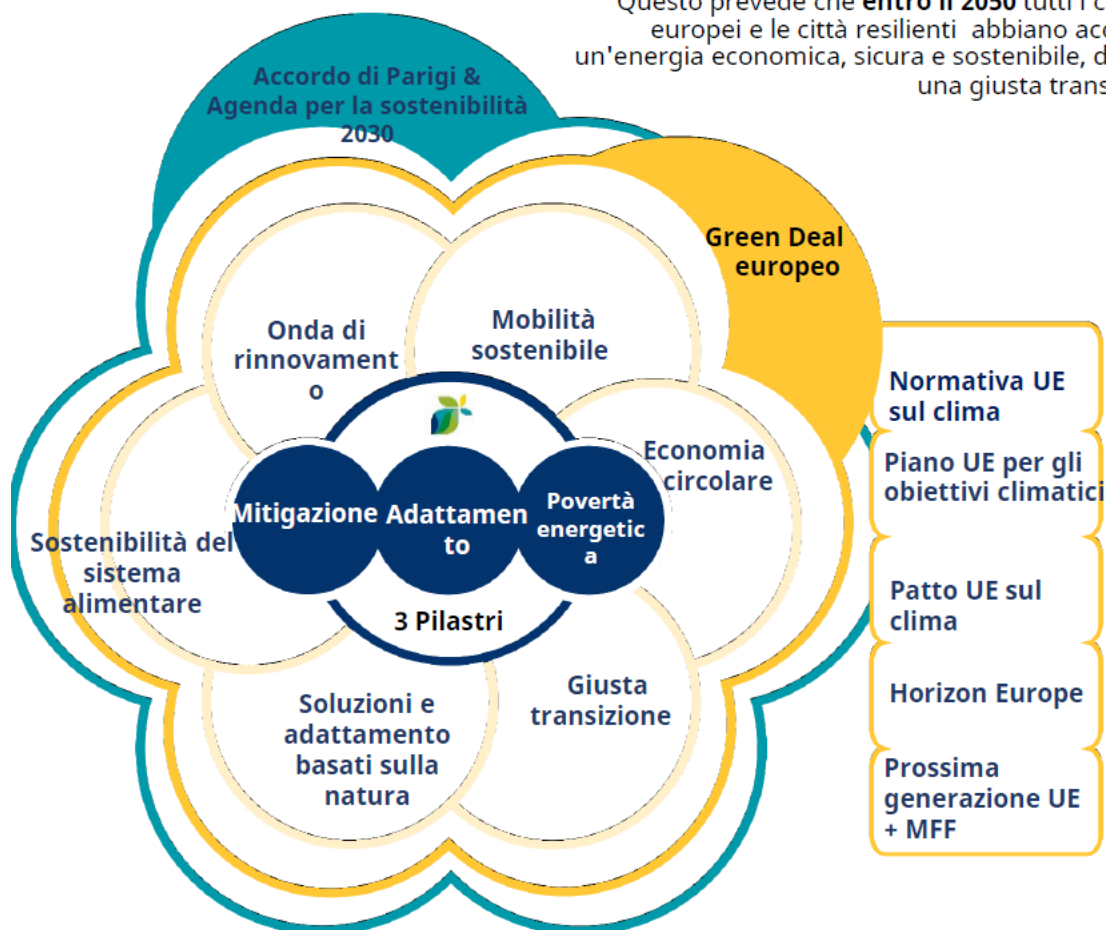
Questo prevede che **entro il 2050** tutti i c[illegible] europei e le città resilienti abbiano acc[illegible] un'energia economica, sicura e sostenibile, d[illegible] una giusta trans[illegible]

Accordo di Parigi & Agenda per la sostenibilità 2030

Green Deal europeo

Onda di rinnovamento

Mobilità sostenibile

Economia circolare

Sostenibilità del sistema alimentare

Mitigazione

Adattamento

Povertà energetica

3 Pilastri

Soluzioni e adattamento basati sulla natura

Giusta transizione

Normativa UE sul clima

Piano UE per gli obiettivi climatici

Patto UE sul clima

Horizon Europe

Prossima generazione UE + MFF